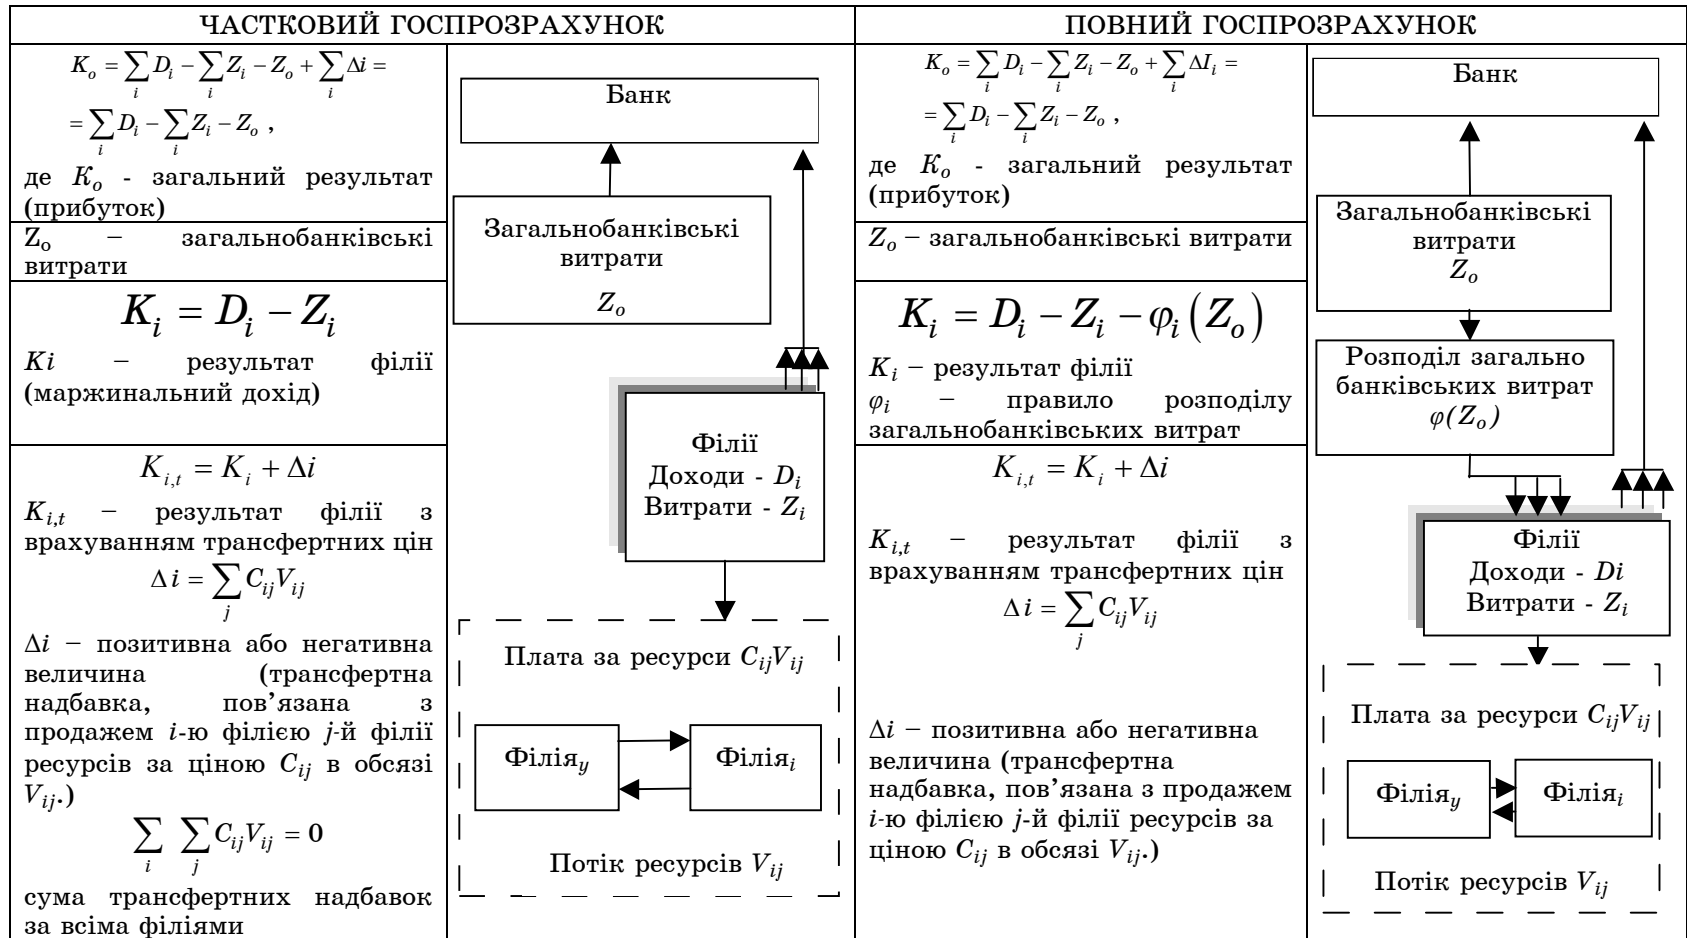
ЧАСТКОВИЙ ГОСПРОЗРАХУНОК

$K_o = \sum_i D_i - \sum_i Z_i - Z_o + \sum_i \Delta i =$
$= \sum_i D_i - \sum_i Z_i - Z_o$ ,

де $K_o$ - загальний результат (прибуток)

$Z_o$ – загальнобанківські витрати

$K_i = D_i - Z_i$

$Ki$ – результат філії (маржинальний дохід)

$K_{i,t} = K_i + \Delta i$

$K_{i,t}$ – результат філії з врахуванням трансфертних цін

$\Delta i = \sum_j C_{ij} V_{ij}$

$\Delta i$ – позитивна або негативна величина (трансфертна надбавка, пов'язана з продажем $i$-ю філією $j$-й філії ресурсів за ціною $C_{ij}$ в обсязі $V_{ij}$.)

$\sum_i \sum_j C_{ij} V_{ij} = 0$

сума трансфертних надбавок за всіма філіями

Банк

Загальнобанківські витрати $Z_o$

Філії
Доходи - $D_i$
Витрати - $Z_i$

Плата за ресурси $C_{ij}V_{ij}$

Філія$_y$

Філія$_i$

Потік ресурсів $V_{ij}$

ПОВНИЙ ГОСПРОЗРАХУНОК

$K_o = \sum_i D_i - \sum_i Z_i - Z_o + \sum_i \Delta I_i =$
$= \sum_i D_i - \sum_i Z_i - Z_o$ ,

де $K_o$ - загальний результат (прибуток)

$Z_o$ – загальнобанківські витрати

$K_i = D_i - Z_i - \varphi_i(Z_o)$

$K_i$ – результат філії
$\varphi_i$ – правило розподілу загальнобанківських витрат

$K_{i,t} = K_i + \Delta i$

$K_{i,t}$ – результат філії з врахуванням трансфертних цін

$\Delta i = \sum_j C_{ij} V_{ij}$

$\Delta i$ – позитивна або негативна величина (трансфертна надбавка, пов'язана з продажем $i$-ю філією $j$-й філії ресурсів за ціною $C_{ij}$ в обсязі $V_{ij}$.)

Банк

Загальнобанківські витрати $Z_o$

Розподіл загально банківських витрат $\varphi(Z_o)$

Філії
Доходи - $Di$
Витрати - $Z_i$

Плата за ресурси $C_{ij}V_{ij}$

Філія$_y$

Філія$_i$

Потік ресурсів $V_{ij}$